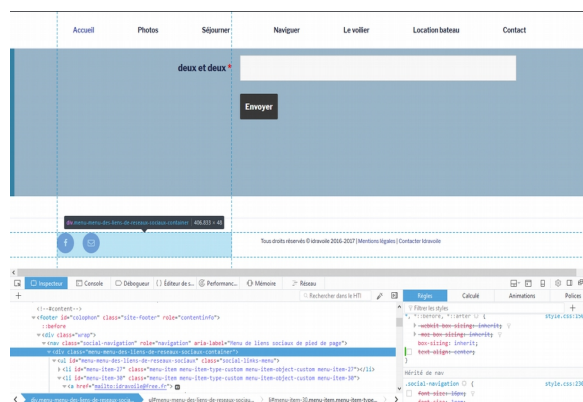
Accueil Photos Séjourner Naviguer Le voilier Location bateau Contact

deux et deux *

Envoyer

div.menu-menu-des-liens-de-reseaux-sociaux-container | 406.833 × 48

Tous droits réservés © Idravoile 2016-2017 | Mentions légales | Contacter Idravoile

Inspecteur Console Débogueur Éditeur de s... Performanc... Mémoire Réseau

Rechercher dans le HTML

Règles Calculé Animations Polices

Filtrer les styles

<!--#content-->
<footer id="colophon" class="site-footer" role="contentinfo">
::before
<div class="wrap">
<nav class="social-navigation" role="navigation" aria-label="Menu de liens sociaux de pied de page">
<div class="menu-menu-des-liens-de-reseaux-sociaux-container">
<ul id="menu-menu-des-liens-de-reseaux-sociaux" class="social-links-menu">
<li id="menu-item-27" class="menu-item menu-item-type-custom menu-item-object-custom menu-item-27"></li>
<li id="menu-item-30" class="menu-item menu-item-type-custom menu-item-object-custom menu-item-30">
<a href="mailto:idravoile@free.fr">

*, *::before, *::after {
-webkit-box-sizing: inherit;
-moz-box-sizing: inherit;
box-sizing: inherit;
text-align: center;
}

Hérité de nav
.social-navigation {
font-size: 16px;
font-size: 1rem;

style.css:194
style.css:230

div.menu-menu-des-liens-de-reseaux-socia... ul#menu-menu-des-liens-de-reseaux-sociau... li#menu-item-30.menu-item.menu-item-type...